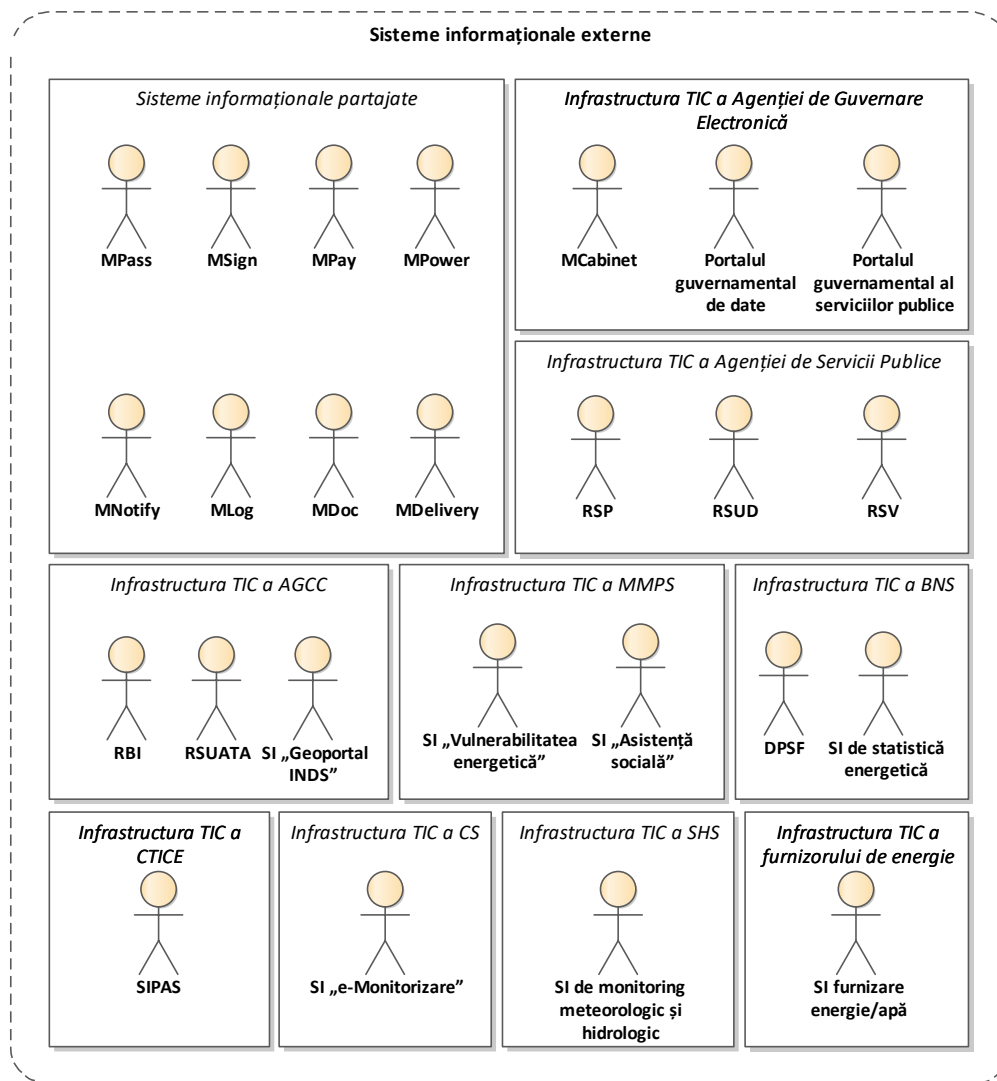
Sisteme informaționale externe

Sisteme informaționale partajate

MPass MSign MPay MPower

MNotify MLog MDoc MDelivery

Infrastructura TIC a Agenției de Guvernare Electronică

MCabinet

Portalul guvernamental de date

Portalul guvernamental al serviciilor publice

Infrastructura TIC a Agenției de Servicii Publice

RSP RSUD RSV

Infrastructura TIC a AGCC

RBI RSUATA SI „Geoportal INDS”

Infrastructura TIC a MMPS

SI „Vulnerabilitatea energetică”

SI „Asistență socială”

Infrastructura TIC a BNS

DPSF

SI de statistică energetică

Infrastructura TIC a CTICE

SIPAS

Infrastructura TIC a CS

SI „e-Monitorizare”

Infrastructura TIC a SHS

SI de monitoring meteorologic și hidrologic

Infrastructura TIC a furnizorului de energie

SI furnizare energie/apă